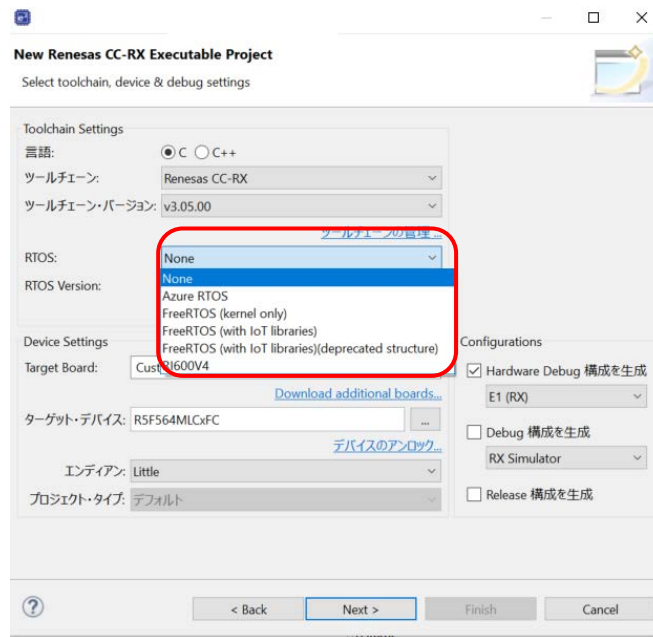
New Renesas CC-RX Executable Project

Select toolchain, device & debug settings

Toolchain Settings

言語: C C++

ツールチェーン: Renesas CC-RX

ツールチェーン・バージョン: v3.05.00

ツールチェーンの管理...

RTOS: None

RTOS Version:

None
Azure RTOS
FreeRTOS (kernel only)
FreeRTOS (with IoT libraries)
FreeRTOS (with IoT libraries)(deprecated structure)
RI600V4

Device Settings

Target Board: Cust

Download additional boards...

ターゲット・デバイス: R5F564MLCxFC ...

デバイスのアンロック...

エンディアン: Little

プロジェクト・タイプ: デフォルト

Configurations

Hardware Debug 構成を生成

E1 (RX)

Debug 構成を生成

RX Simulator

Release 構成を生成

?

< Back

Next >

Finish

Cancel